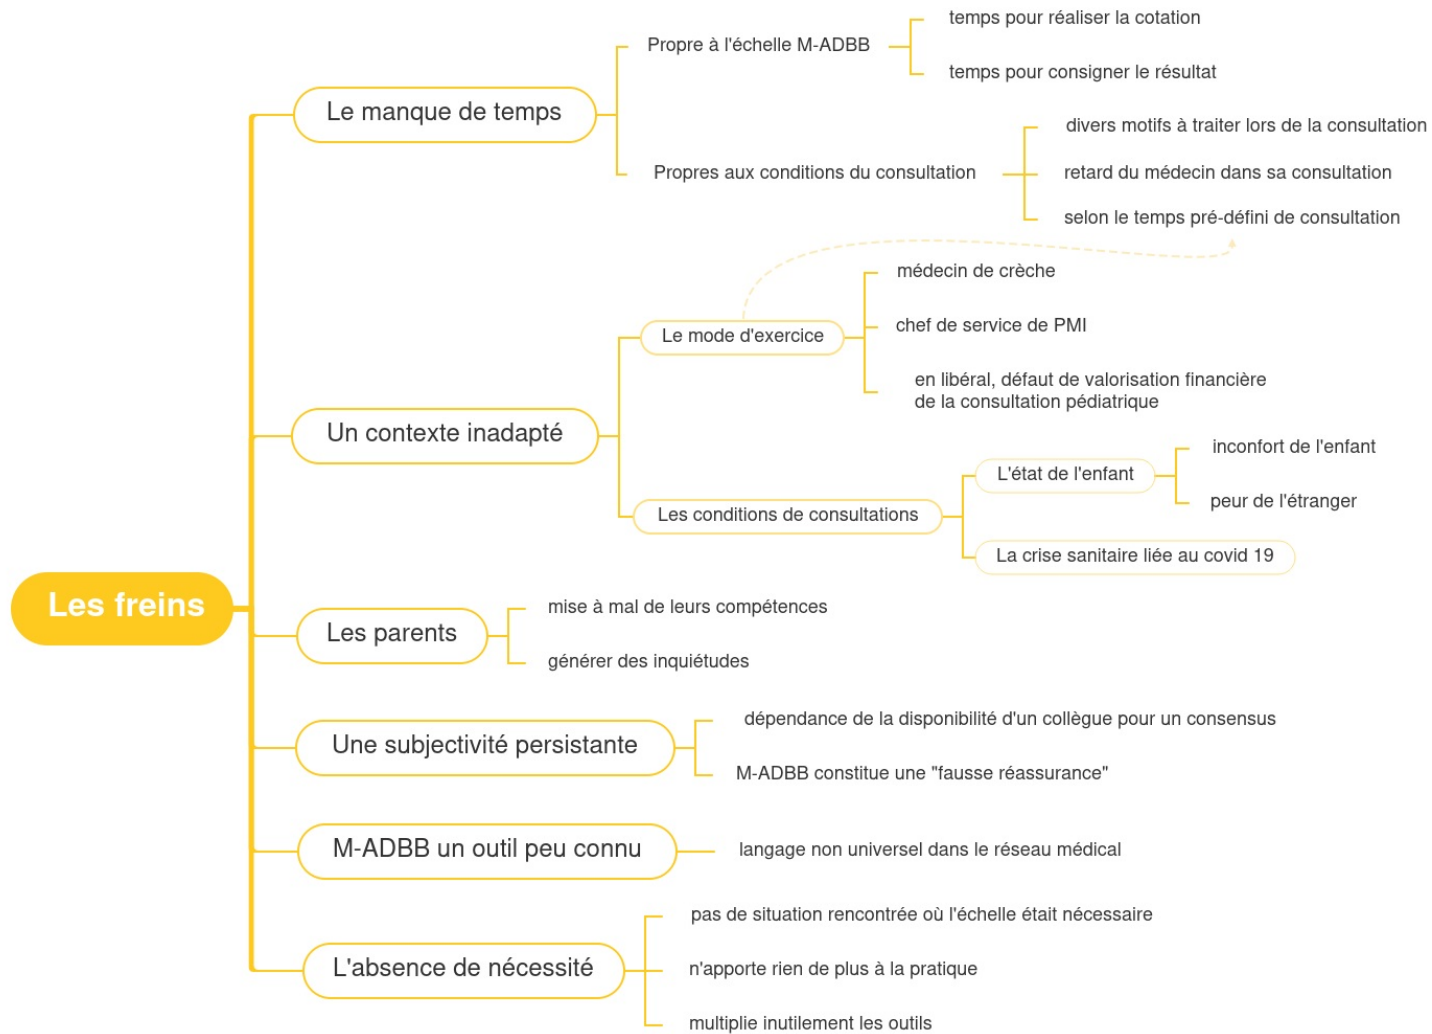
Les freins

Le manque de temps

Propre à l'échelle M-ADBB

temps pour réaliser la cotation

temps pour consigner le résultat

Propres aux conditions du consultation

divers motifs à traiter lors de la consultation

retard du médecin dans sa consultation

selon le temps pré-défini de consultation

Un contexte inadapté

Le mode d'exercice

médecin de crèche

chef de service de PMI

en libéral, défaut de valorisation financière de la consultation pédiatrique

Les conditions de consultations

L'état de l'enfant

inconfort de l'enfant

peur de l'étranger

La crise sanitaire liée au covid 19

Les parents

mise à mal de leurs compétences

générer des inquiétudes

Une subjectivité persistante

dépendance de la disponibilité d'un collègue pour un consensus

M-ADBB constitue une "fausse réassurance"

M-ADBB un outil peu connu

langage non universel dans le réseau médical

L'absence de nécessité

pas de situation rencontrée où l'échelle était nécessaire

n'apporte rien de plus à la pratique

multiplie inutilement les outils